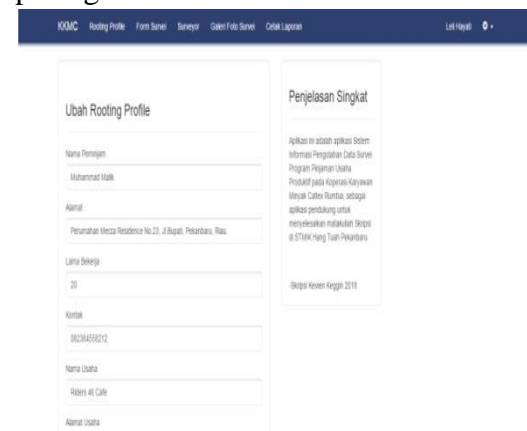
KKMC Rooting Profile Form Survei Surveyor Galeri Foto Survei Cetak Laporan

Leli Hayati

Ubah Rooting Profile

Nama Peminjam

Muhammad Malik

Alamat

Perumahan Mecza Residence No.23, Jl.Bupati, Pekanbaru, Riau.

Lama Bekerja

20

Kontak

082384556212

Nama Usaha

Riders 46 Cafe

Alamat Usaha

Penjelasan Singkat

Aplikasi ini adalah aplikasi Sistem Informasi Pengolahan Data Survei Program Pinjaman Usaha Produktif pada Koperasi Karyawan Minyak Caltex Rumbai, sebagai aplikasi pendukung untuk menyelesaikan matakuliah Skripsi di STMIK Hang Tuah Pekanbaru.

Skripsi Keven Keggn 2018